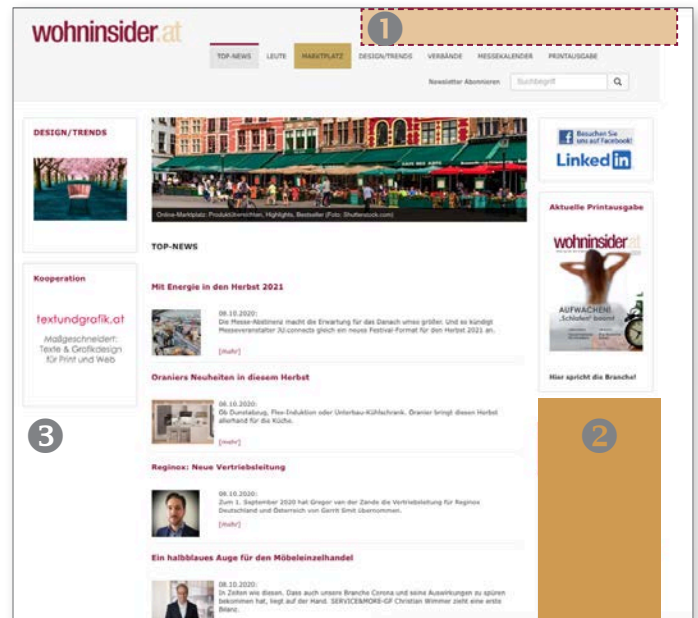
wohninsider.at

❶

TOP-NEWS LEUTE MARKTPLATZ DESIGN/TRENDS VERBÄNDE MESSEKALENDER PRINTAUSGABE

Newsletter Abonnieren Suchbegriff

DESIGN/TRENDS

Kooperation

textundgrafik.at
Maßgeschneidert: Texte & Grafikdesign für Print und Web

❸

Online-Marktplatz: Produktübersichten, Highlights, Bestseller (Foto: Shutterstock.com)

TOP-NEWS

Mit Energie in den Herbst 2021

08.10.2020:
Die Messe-Abstinenz macht die Erwartung für das Danach umso größer. Und so kündigt Messeveranstalter XJ-connects gleich ein neues Festival-Format für den Herbst 2021 an.

[mehr]

Oraniers Neuheiten in diesem Herbst

08.10.2020:
Ob Dunstabzug, Flex-Induktion oder Unterbau-Kühlschrank. Oranier bringt diesen Herbst allerhand für die Küche.

[mehr]

Reginox: Neue Vertriebsleitung

08.10.2020:
Zum 1. September 2020 hat Gregor van der Zande die Vertriebsleitung für Reginox Deutschland und Österreich von Gerrit Smit übernommen.

[mehr]

Ein halbblaues Auge für den Möbeleinzelhandel

08.10.2020:
In Zeiten wie diesen. Dass auch unsere Branche Corona und seine Auswirkungen zu spüren bekommen hat, liegt auf der Hand. SERVICE&MORE-GF Christian Wimmer zieht eine erste Bilanz.

Besuchen Sie uns auf Facebook!

LinkedIn

Aktuelle Printausgabe

wohninsider.at

AUFWACHEN! „Schlafen" boomt

Hier spricht die Branche!

❷